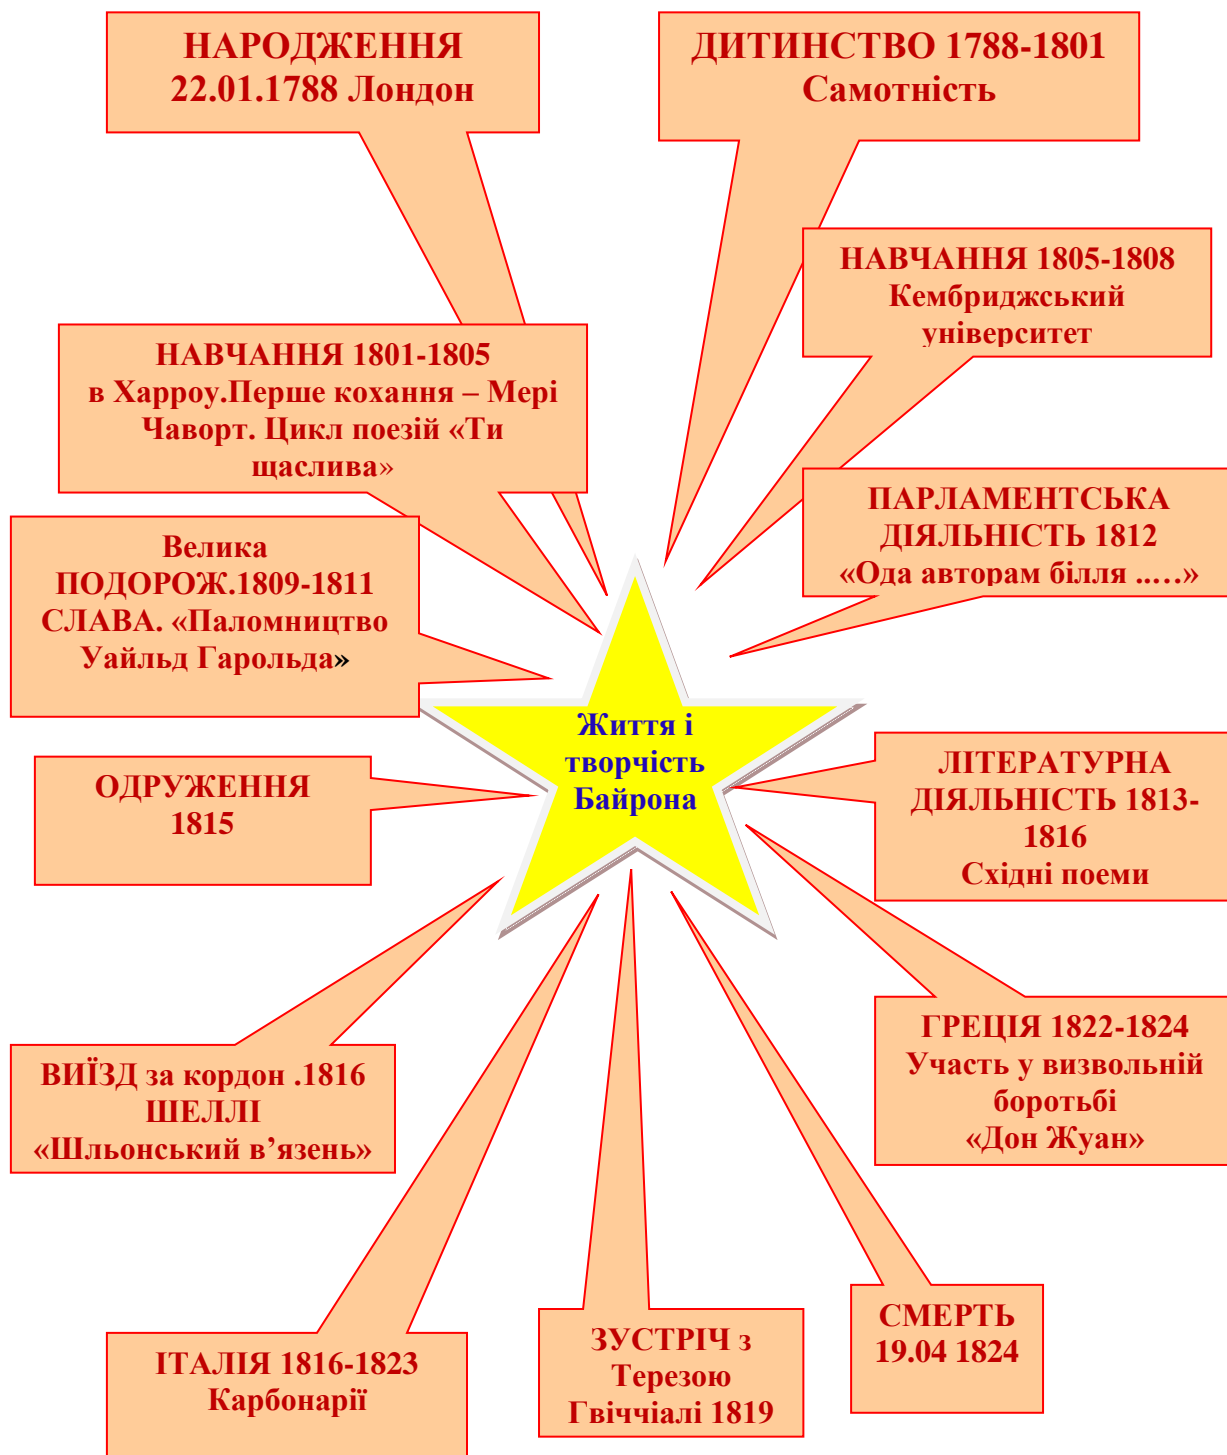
НАРОДЖЕННЯ
22.01.1788 Лондон

ДИТИНСТВО 1788-1801
Самотність

НАВЧАННЯ 1805-1808
Кембриджський університет

НАВЧАННЯ 1801-1805
в Харроу.Перше кохання – Мері Чаворт. Цикл поезій «Ти щаслива»

Велика ПОДОРОЖ.1809-1811 СЛАВА. «Паломництво Уайльд Гарольда»

ПАРЛАМЕНТСЬКА ДІЯЛЬНІСТЬ 1812
«Ода авторам білля ....»

Життя і творчість Байрона

ОДРУЖЕННЯ
1815

ЛІТЕРАТУРНА ДІЯЛЬНІСТЬ 1813-1816
Східні поеми

ГРЕЦІЯ 1822-1824
Участь у визвольній боротьбі
«Дон Жуан»

ВИЇЗД за кордон .1816
ШЕЛЛІ
«Шльонський в'язень»

СМЕРТЬ
19.04 1824

ІТАЛІЯ 1816-1823
Карбонарії

ЗУСТРІЧ з Терезою Гвіччіалі 1819